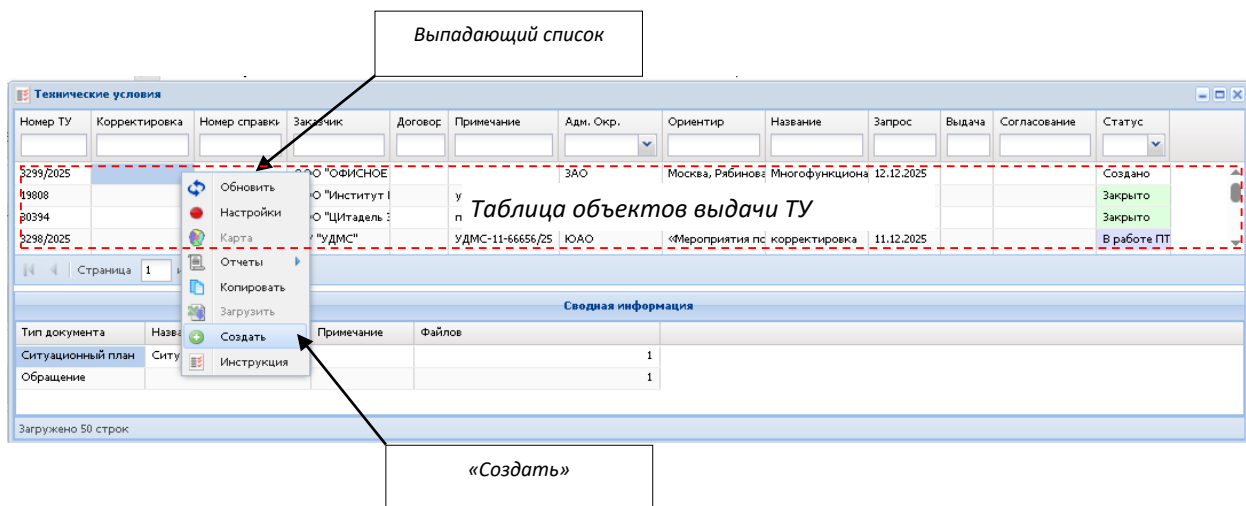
Выпадающий список

Технические условия

| Номер ТУ | Корректировка | Номер справки | Заказчик | Договор | Примечание | Адм. Окр. | Ориентир | Название | Запрос | Выдача | Согласование | Статус |
|---|---|---|---|---|---|---|---|---|---|---|---|---|
| 3299/2025 | | | ОО "ОФИСНОЕ | | | ЗАО | Москва, Рябинова | Многофункциона | 12.12.2025 | | | Создано |
| 19808 | | | ОО "Институт | | у | | | | | | | Закрыто |
| 30394 | | | ОО "ЦИтадель | | п | | | | | | | Закрыто |
| 3298/2025 | | | У "УДМС" | | УДМС-11-66656/25 | ЮАО | «Мероприятия по | корректировка | 11.12.2025 | | | В работе ПТ |

Таблица объектов выдачи ТУ

Обновить
Настройки
Карта
Отчеты
Копировать
Загрузить
Создать
Инструкция

Страница 1

Сводная информация

| Тип документа | Назв | | Примечание | Файлов |
|---|---|---|---|---|
| Ситуационный план | Ситу | | | 1 |
| Обращение | | | | 1 |

Загружено 50 строк

«Создать»